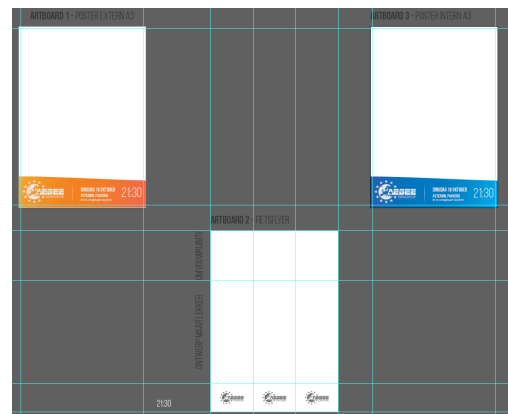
ARTBOARD 1 - POSTER EXTERN A3

AEGEE

DINSDAG 18 OKTOBER

21:30

ARTBOARD 3 - POSTER INTERN A3

AEGEE

DINSDAG 18 OKTOBER

21:30

ARTBOARD 2 - FIETSFLYER

ONTWERP MAAR LEKKER

21:30

AEGEE

AEGEE

AEGEE